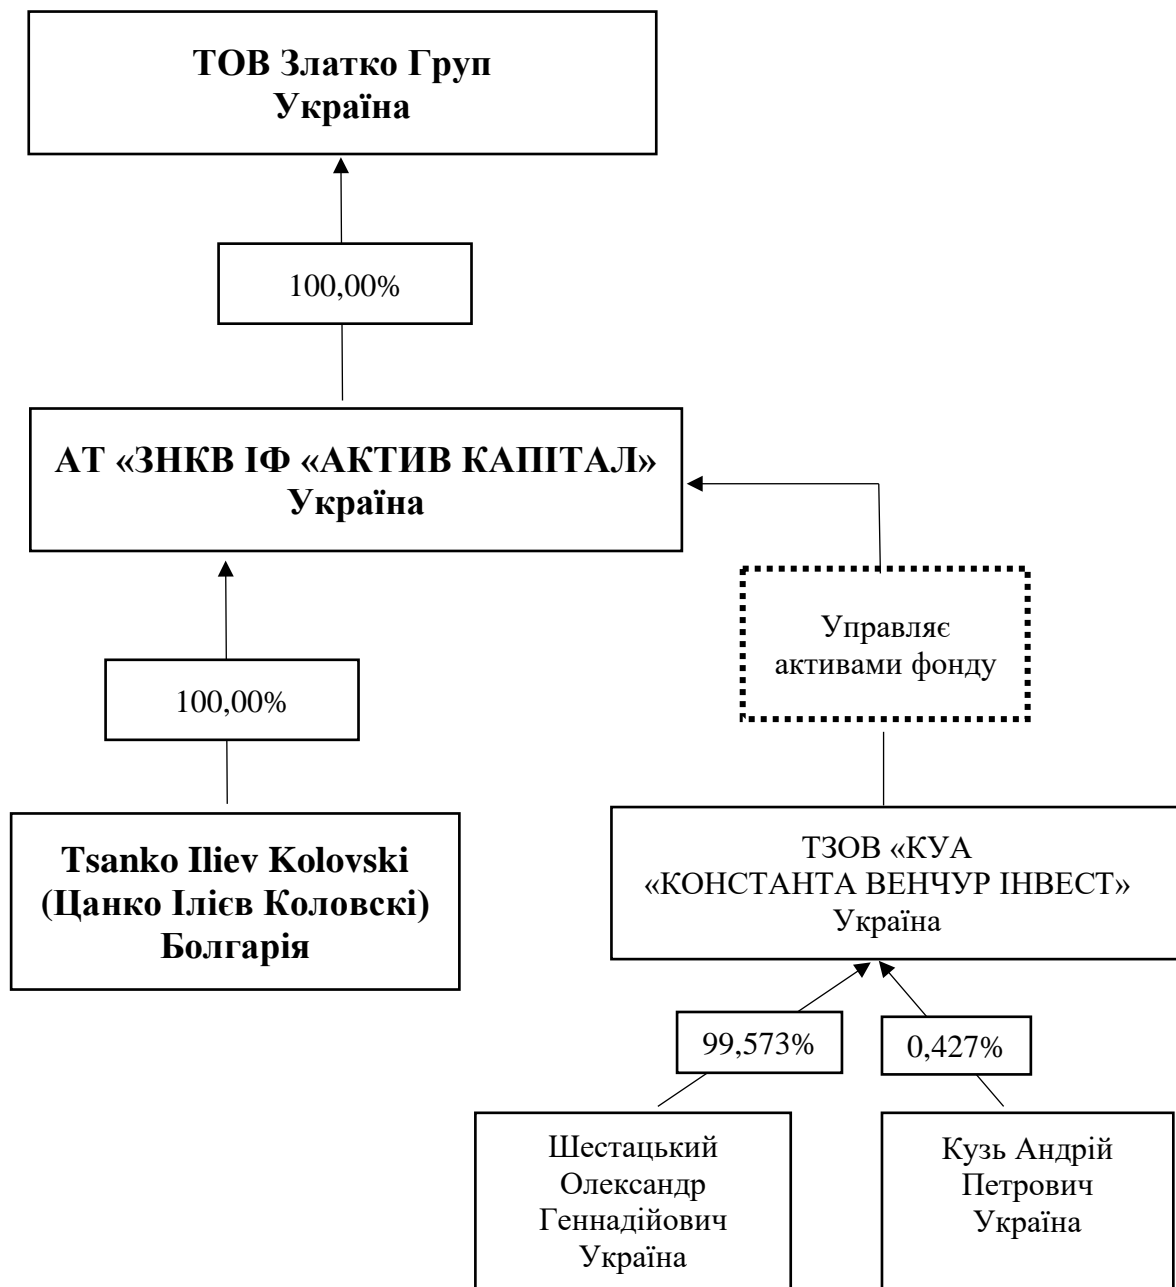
ТОВ Златко Груп
Україна

100,00%

АТ «ЗНКВ ІФ «АКТИВ КАПІТАЛ»
Україна

Управляє активами фонду

100,00%

Tsanko Iliev Kolovski
(Цанко Ілієв Коловскі)
Болгарія

ТЗОВ «КУА «КОНСТАНТА ВЕНЧУР ІНВЕСТ»
Україна

99,573%

0,427%

Шестацький Олександр Геннадійович
Україна

Кузь Андрій Петрович
Україна